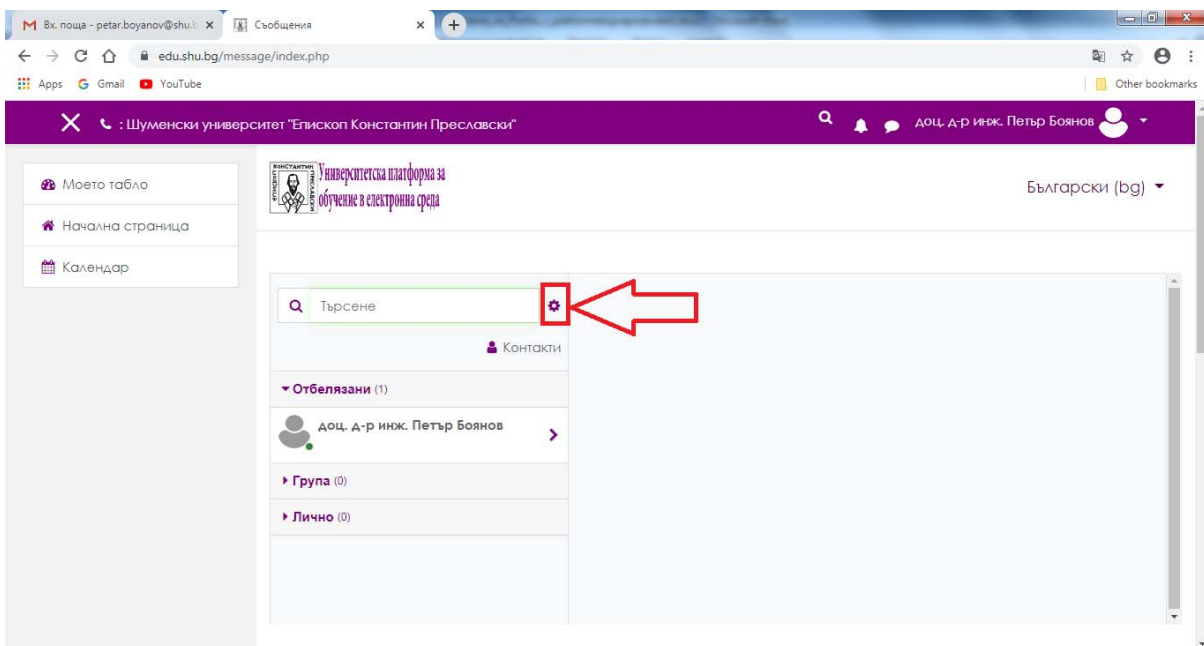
Вх. поща - petar.boyanov@shu.b ×
Съобщения ×
+
edu.shu.bg/message/index.php
Apps Gmail YouTube
Other bookmarks
: Шуменски университет "Епископ Константин Преславски"
доц. д-р инж. Петър Боянов
Моето табло
Начална страница
Календар
Университетска платформа за обучение в електронна среда
Български (bg)
Търсене
Контакти
Отбелязани (1)
доц. д-р инж. Петър Боянов
Група (0)
Лично (0)